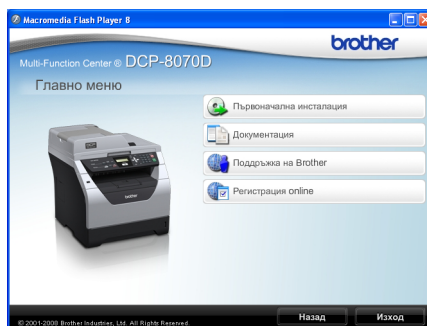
Macromedia Flash Player 8

brother

Multi-Function Center ® DCP-8070D

Главно меню

Първоначална инсталация

Документация

Поддръжка на Brother

Регистрация online

brother

© 2001-2008 Brother Industries, Ltd. All Rights Reserved.

Назад

Изход